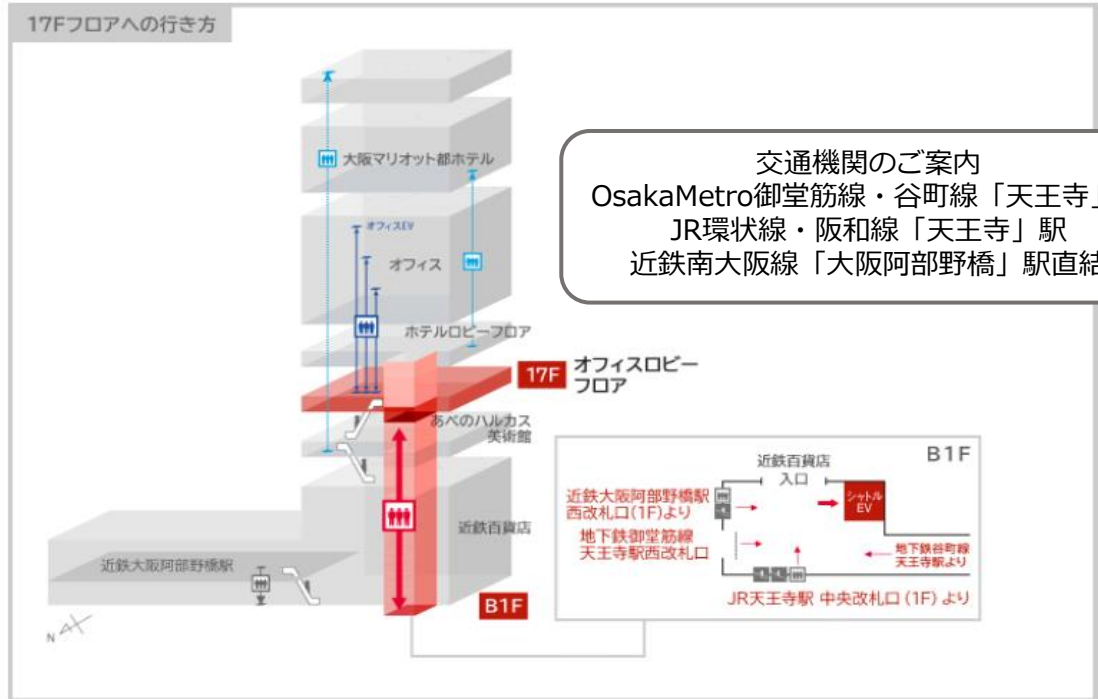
17Fフロアへの行き方

大阪マリオット都ホテル

オフィスEV

オフィス

ホテルロビーフロア

17F オフィスロビーフロア

あべのハルカス美術館

近鉄百貨店

近鉄大阪阿部野橋駅

B1F

N

交通機関のご案内
OsakaMetro御堂筋線・谷町線「天王寺」
JR環状線・阪和線「天王寺」駅
近鉄南大阪線「大阪阿部野橋」駅直結

B1F

近鉄百貨店
入口

近鉄大阪阿部野橋駅
西改札口(1F)より

シャトルEV

地下鉄御堂筋線
天王寺駅西改札口

地下鉄谷町線
天王寺駅より

JR天王寺駅 中央改札口(1F)より